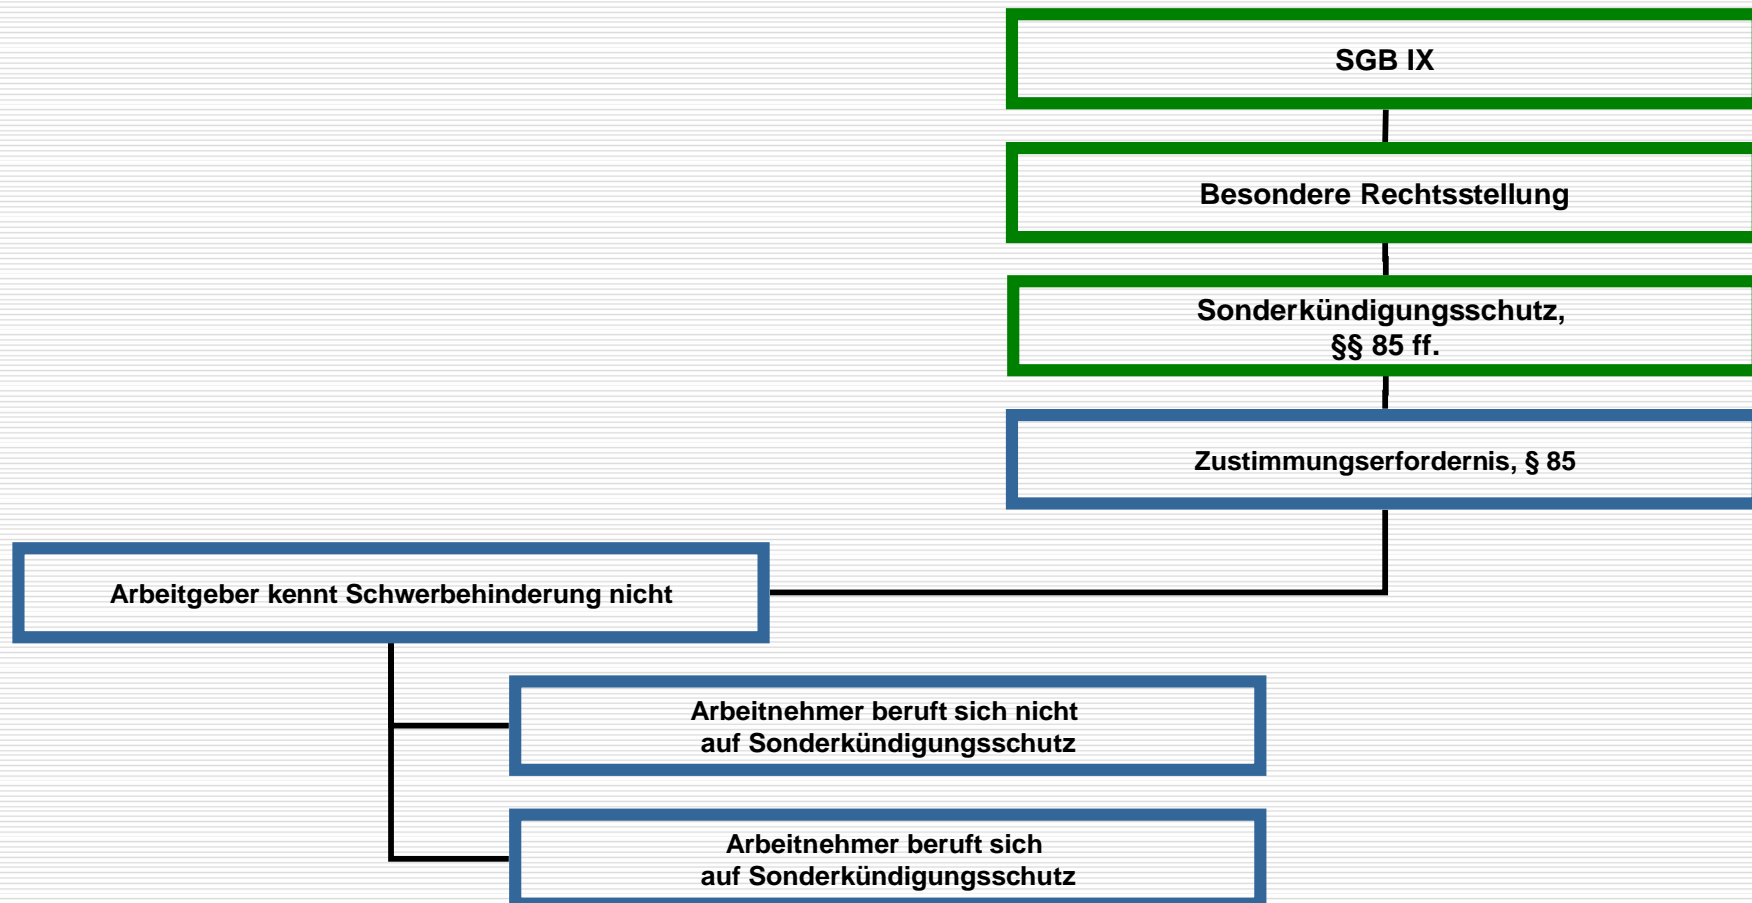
SGB IX

Besondere Rechtsstellung

Sonderkündigungsschutz, §§ 85 ff.

Zustimmungserfordernis, § 85

Arbeitgeber kennt Schwerbehinderung nicht

Arbeitnehmer beruft sich nicht auf Sonderkündigungsschutz

Arbeitnehmer beruft sich auf Sonderkündigungsschutz